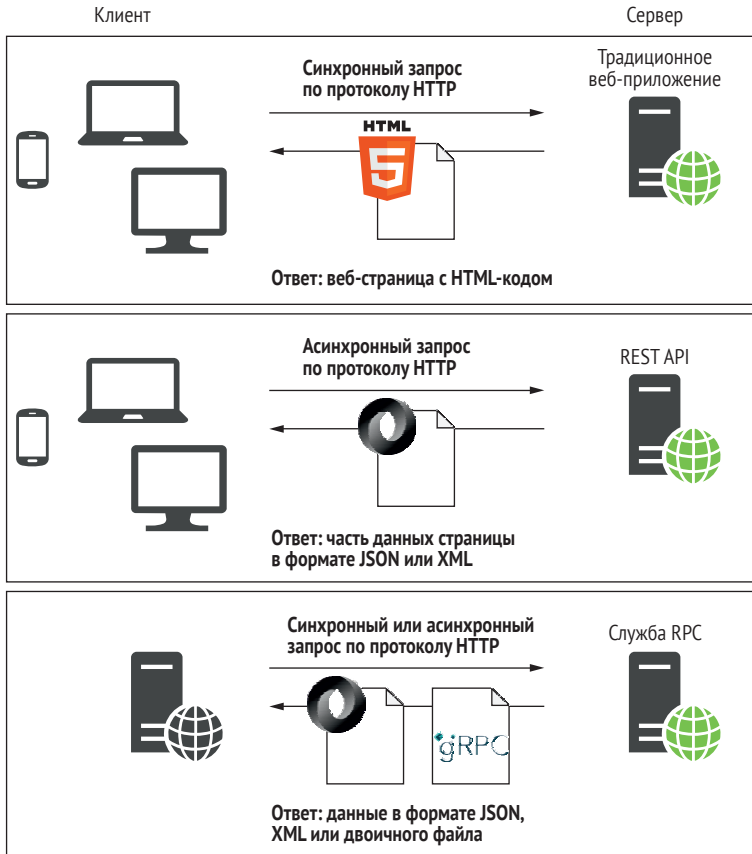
Клиент

Сервер

Синхронный запрос по протоколу HTTP

Традиционное веб-приложение

HTML 5

Ответ: веб-страница с HTML-кодом

Асинхронный запрос по протоколу HTTP

REST API

Ответ: часть данных страницы в формате JSON или XML

Синхронный или асинхронный запрос по протоколу HTTP

Служба RPC

gRPC

Ответ: данные в формате JSON, XML или двоичного файла